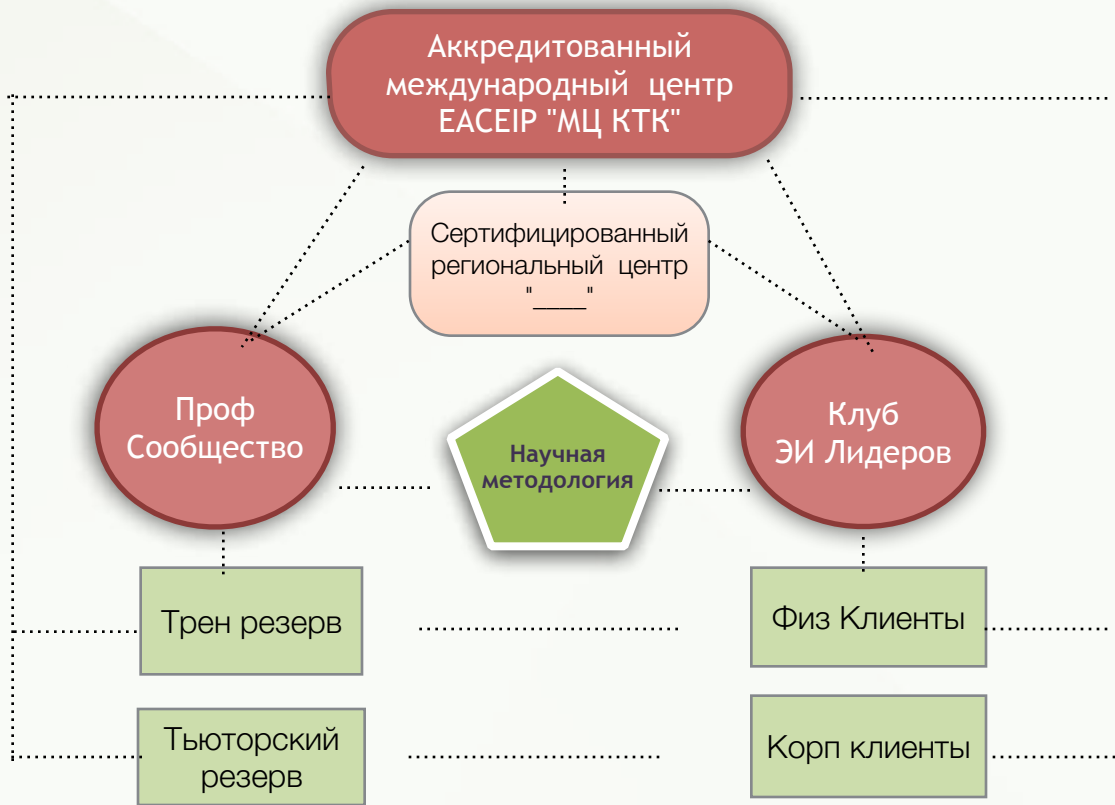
Аккредитованный международный центр EACEIP "МЦ КТК"

Сертифицированный региональный центр "____"

Проф Сообщество

Научная методология

Клуб ЭИ Лидеров

Трен резерв

Физ Клиенты

Тьюторский резерв

Корп клиенты